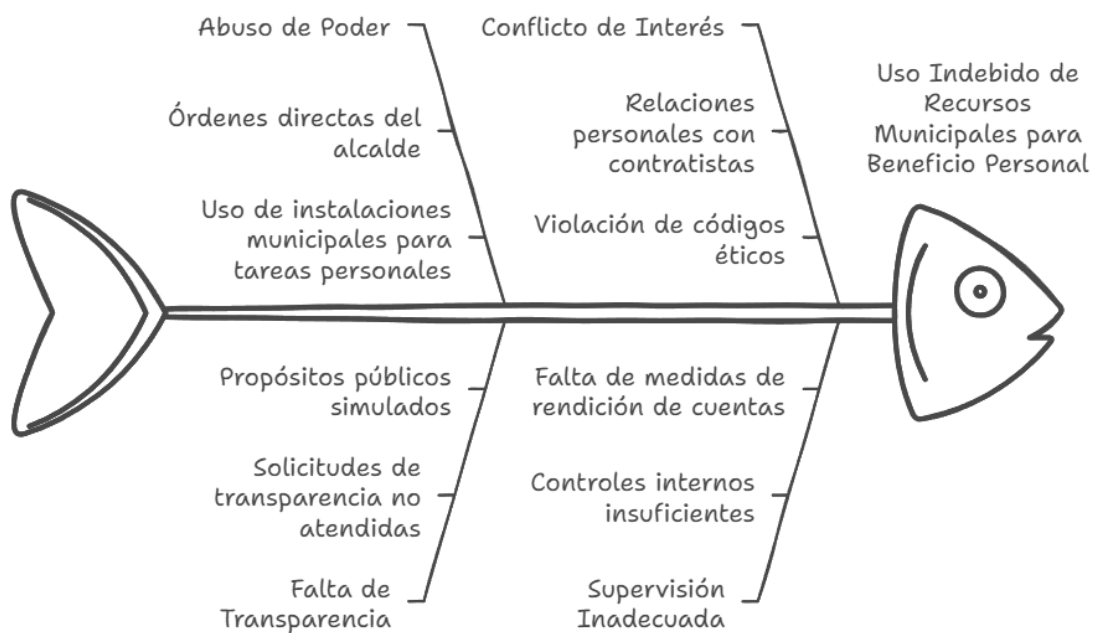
Abuso de Poder

Órdenes directas del alcalde

Uso de instalaciones municipales para tareas personales

Conflicto de Interés

Relaciones personales con contratistas

Violación de códigos éticos

Uso Indebido de Recursos Municipales para Beneficio Personal

Propósitos públicos simulados

Solicitudes de transparencia no atendidas

Falta de Transparencia

Falta de medidas de rendición de cuentas

Controles internos insuficientes

Supervisión Inadecuada